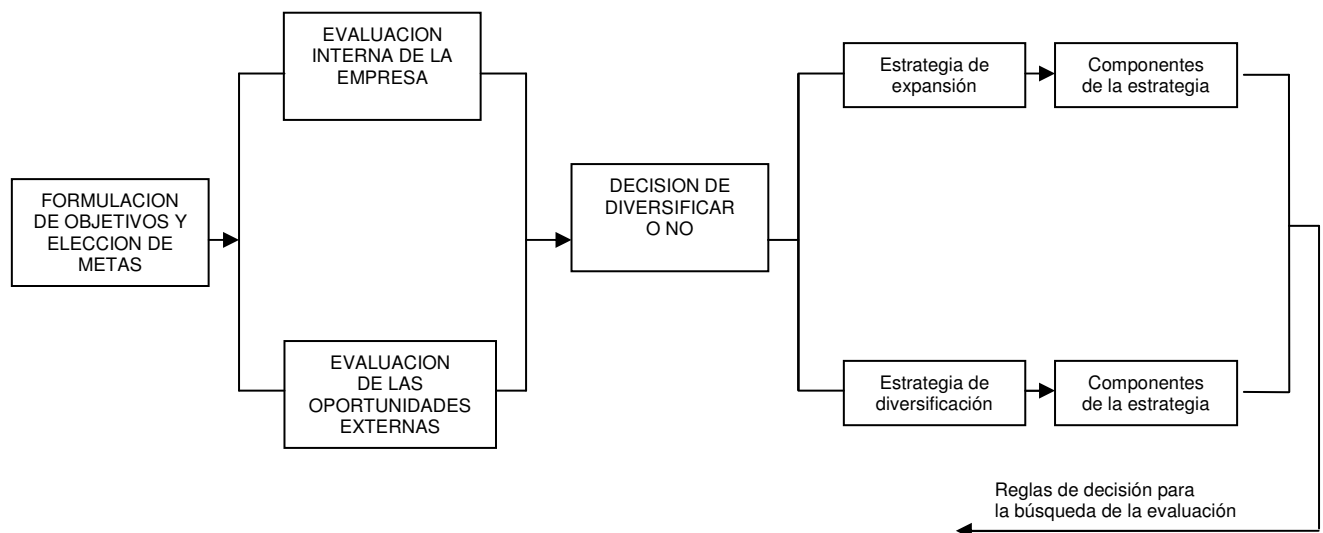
FORMULACION DE OBJETIVOS Y ELECCION DE METAS

EVALUACION INTERNA DE LA EMPRESA

EVALUACION DE LAS OPORTUNIDADES EXTERNAS

DECISION DE DIVERSIFICAR O NO

Estrategia de expansión

Componentes de la estrategia

Estrategia de diversificación

Componentes de la estrategia

Reglas de decisión para la búsqueda de la evaluación